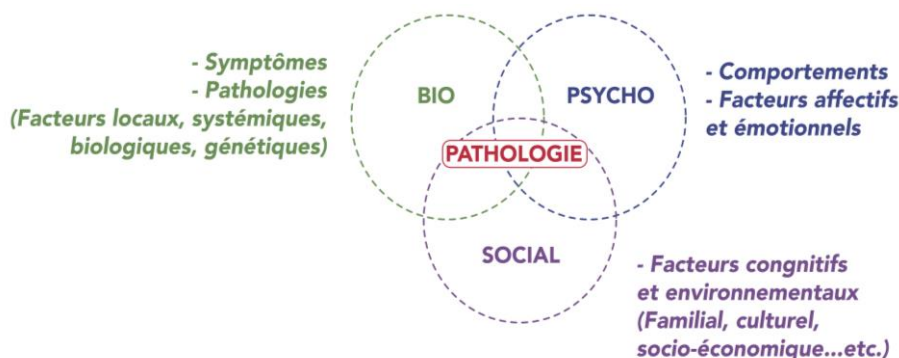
- Symptômes
- Pathologies
(Facteurs locaux, systémiques, biologiques, génétiques)

BIO

PSYCHO

- Comportements
- Facteurs affectifs et émotionnels

PATHOLOGIE

SOCIAL

- Facteurs congnitifs et environnementaux
(Familial, culturel, socio-économique...etc.)